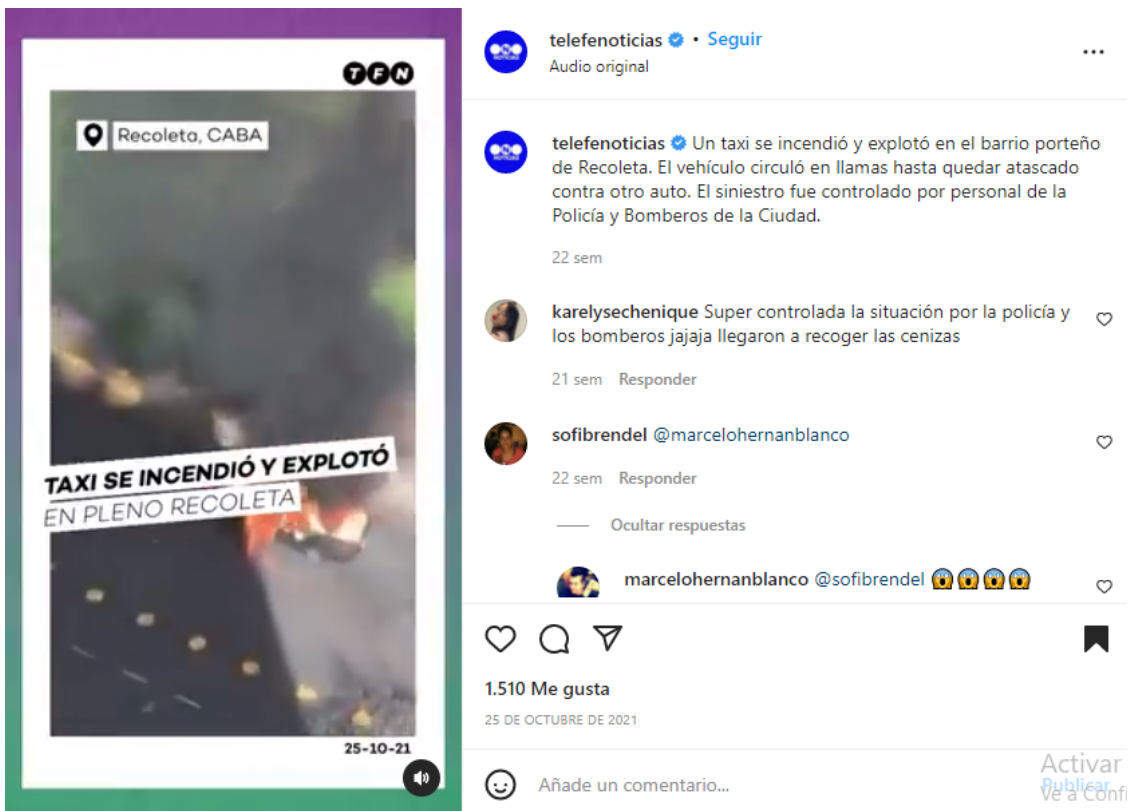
TFN

Recoleta, CABA

TAXI SE INCENDIÓ Y EXPLOTÓ
EN PLENO RECOLETA

25-10-21

telefenoticias • Seguir
Audio original

telefenoticias Un taxi se incendió y explotó en el barrio porteño de Recoleta. El vehículo circuló en llamas hasta quedar atascado contra otro auto. El siniestro fue controlado por personal de la Policía y Bomberos de la Ciudad.

22 sem

karelysechenique Super controlada la situación por la policía y los bomberos jajaja llegaron a recoger las cenizas

21 sem Responder

sofibrendel @marcelohernanblanco

22 sem Responder

Ocultar respuestas

marcelohernanblanco @sofibrendel 😱😱😱😱

1.510 Me gusta

25 DE OCTUBRE DE 2021

Añade un comentario...

Publicar

Activar
Ve a Confi